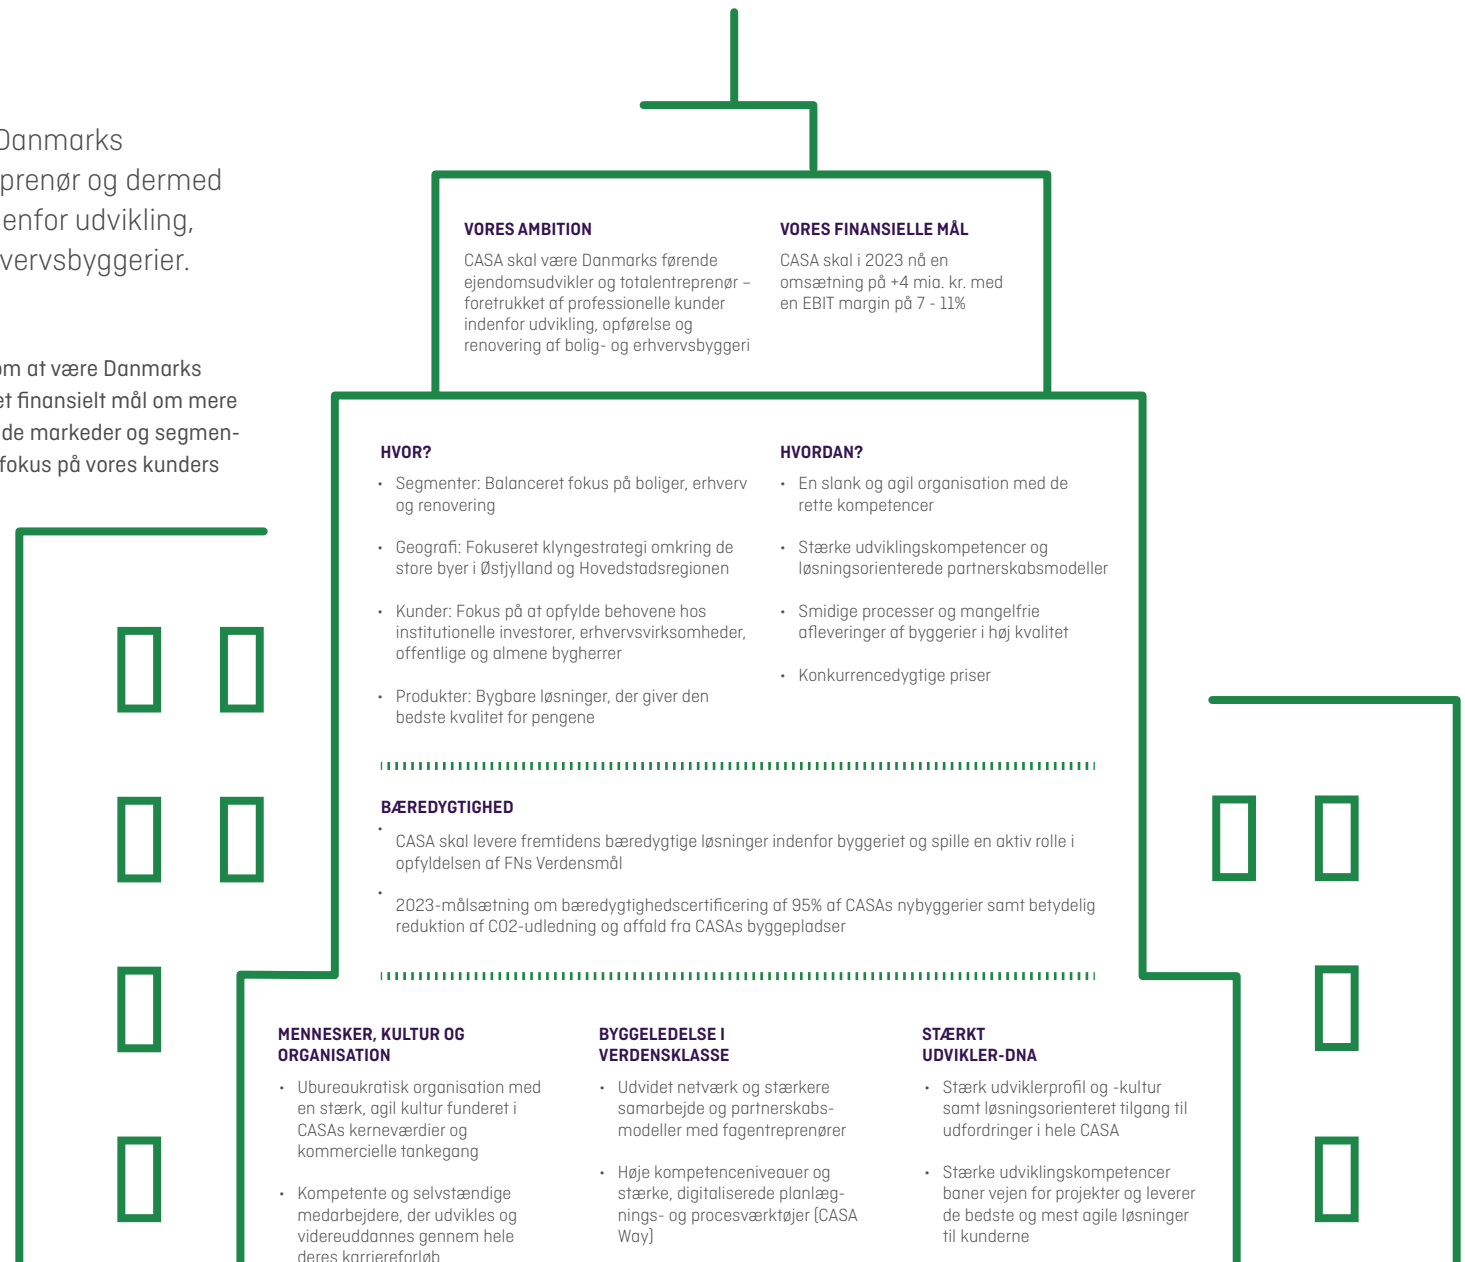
Danmarks
prenør og dermed
enfor udvikling,
vervsbyggerier.

m at være Danmarks
et finansielt mål om mere
de markeder og segmen-
fokus på vores kunders

VORES AMBITION

CASA skal være Danmarks førende ejendomsudvikler og totalentreprenør – foretrukket af professionelle kunder indenfor udvikling, opførelse og renovering af bolig- og erhvervsbyggeri

VORES FINANSIELLE MÅL

CASA skal i 2023 nå en omsætning på +4 mia. kr. med en EBIT margin på 7 - 11%

HVOR?

• Segmenter: Balanceret fokus på boliger, erhverv og renovering

• Geografi: Fokuseret klyngestrategi omkring de store byer i Østjylland og Hovedstadsregionen

• Kunder: Fokus på at opfylde behovene hos institutionelle investorer, erhvervsvirksomheder, offentlige og almene bygherrer

• Produkter: Bygbare løsninger, der giver den bedste kvalitet for pengene

HVORDAN?

• En slank og agil organisation med de rette kompetencer

• Stærke udviklingskompetencer og løsningsorienterede partnerskabsmodeller

• Smidige processer og mangelfrie afleveringer af byggerier i høj kvalitet

• Konkurrencedygtige priser

BÆREDYGTIGHED

• CASA skal levere fremtidens bæredygtige løsninger indenfor byggeriet og spille en aktiv rolle i opfyldelsen af FNs Verdensmål

• 2023-målsætning om bæredygtighedscertificering af 95% af CASAs nybyggerier samt betydelig reduktion af CO2-udledning og affald fra CASAs byggepladser

MENNESKER, KULTUR OG ORGANISATION

• Ubureaukratisk organisation med en stærk, agil kultur funderet i CASAs kerneværdier og kommercielle tankegang

• Kompetente og selvstændige medarbejdere, der udvikles og videreuddannes gennem hele deres karriereforløb

BYGGELEDELSE I VERDENSKLASSE

• Udvidet netværk og stærkere samarbejde og partnerskabsmodeller med fagentreprenører

• Høje kompetenceniveauer og stærke, digitaliserede planlægnings- og procesværktøjer (CASA Way)

STÆRKT UDVIKLER-DNA

• Stærk udviklerprofil og -kultur samt løsningsorienteret tilgang til udfordringer i hele CASA

• Stærke udviklingskompetencer baner vejen for projekter og leverer de bedste og mest agile løsninger til kunderne